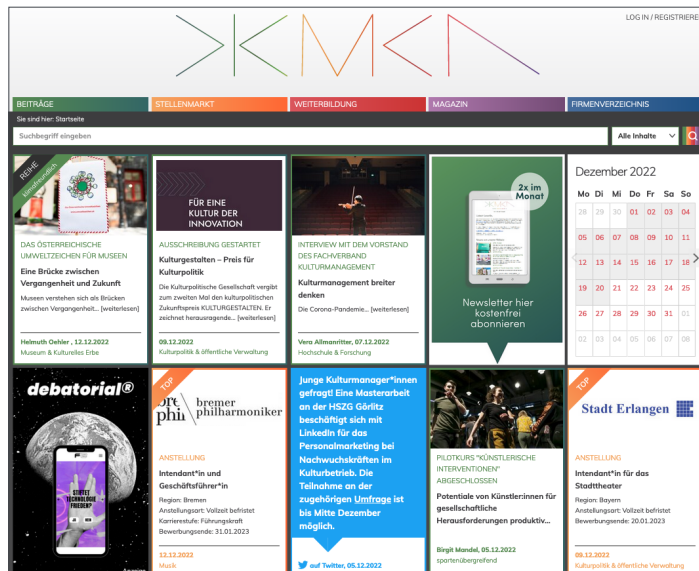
LOG IN / REGISTRIERE

BEITRÄGE | STELLENMARKT | WEITERBILDUNG | MAGAZIN | FIRMENVERZEICHNIS

Sie sind hier: Startseite

Suchbegriff eingeben

Alle Inhalte

REIHE klimafreundlich

DAS ÖSTERREICHISCHE UMWELTZEICHEN FÜR MUSEEN

Eine Brücke zwischen Vergangenheit und Zukunft

Museen verstehen sich als Brücken zwischen Vergangenheit... [weiterlesen]

Helmuth Oehler , 12.12.2022
Museum & Kulturelles Erbe

FÜR EINE KULTUR DER INNOVATION

AUSSCHREIBUNG GESTARTET

Kulturgestalten – Preis für Kulturpolitik

Die Kulturpolitische Gesellschaft vergibt zum zweiten Mal den kulturpolitischen Zukunftspreis KULTURGESTALTEN. Er zeichnet herausragende... [weiterlesen]

09.12.2022
Kulturpolitik & öffentliche Verwaltung

INTERVIEW MIT DEM VORSTAND DES FACHVERBAND KULTURMANAGEMENT

Kulturmanagement breiter denken

Die Corona-Pandemie... [weiterlesen]

Vera Allmanritter, 07.12.2022
Hochschule & Forschung

2x im Monat

Newsletter hier kostenfrei abonnieren

Dezember 2022

| Mo | Di | Mi | Do | Fr | Sa | So |
|---|---|---|---|---|---|---|
| 28 | 29 | 30 | 01 | 02 | 03 | 04 |
| 05 | 06 | 07 | 08 | 09 | 10 | 11 |
| 12 | 13 | 14 | 15 | 16 | 17 | 18 |
| 19 | 20 | 21 | 22 | 23 | 24 | 25 |
| 26 | 27 | 28 | 29 | 30 | 31 | 01 |
| 02 | 03 | 04 | 05 | 06 | 07 | 08 |

debatorial®

STIRBT TECHNOLOGIE FRIEDEN?

TOP

bremer philharmoniker

ANSTELLUNG

Intendant*in und Geschäftsführer*in

Region: Bremen
Anstellungsart: Vollzeit befristet
Karrierestufe: Führungskraft
Bewerbungsende: 31.01.2023

12.12.2022
Musik

Junge Kulturmanager*innen gefragt! Eine Masterarbeit an der HSZG Görlitz beschäftigt sich mit LinkedIn für das Personalmarketing bei Nachwuchskräften im Kulturbetrieb. Die Teilnahme an der zugehörigen Umfrage ist bis Mitte Dezember möglich.

auf Twitter, 05.12.2022

PILOTKURS "KÜNSTLERISCHE INTERVENTIONEN" ABGESCHLOSSEN

Potentiale von Künstler:innen für gesellschaftliche Herausforderungen produktiv...

Birgit Mandel, 05.12.2022
spartenübergreifend

TOP

Stadt Erlangen

ANSTELLUNG

Intendant*in für das Stadttheater

Region: Bayern
Anstellungsart: Vollzeit befristet
Bewerbungsende: 20.01.2023

09.12.2022
Kulturpolitik & öffentliche Verwaltung